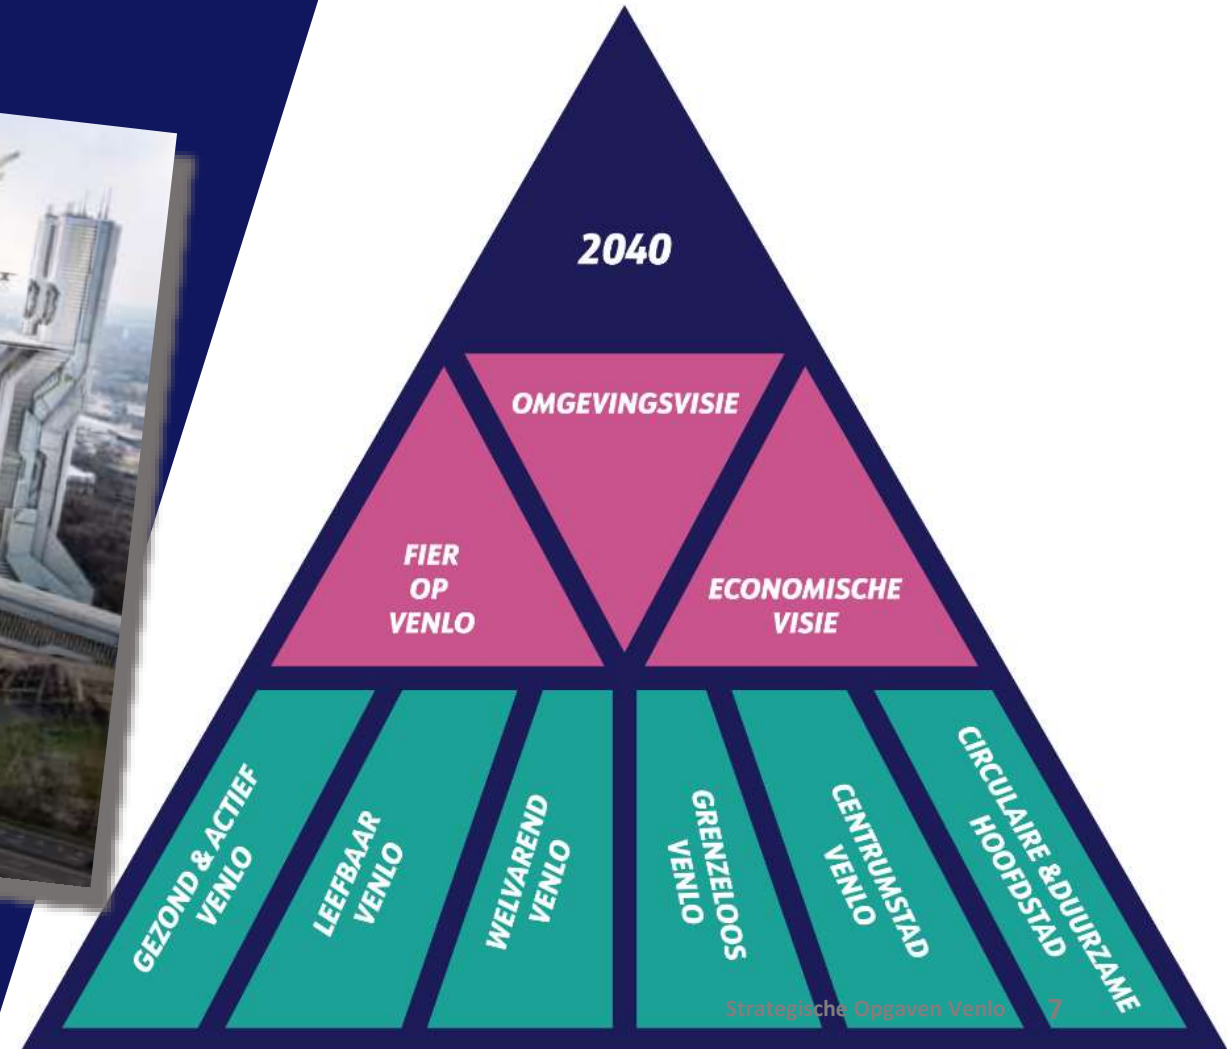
2040

OMGEVINGSVISIE

FIER OP VENLO

ECONOMISCHE VISIE

GEZOND & ACTIEF VENLO

LEEFBAAR VENLO

WELVAREND VENLO

GRENZELOOS VENLO

CENTRUMSTAD VENLO

CIRCULAIRE &DUURZAME HOOFDSTAD

Strategische Opgaven Venlo 7